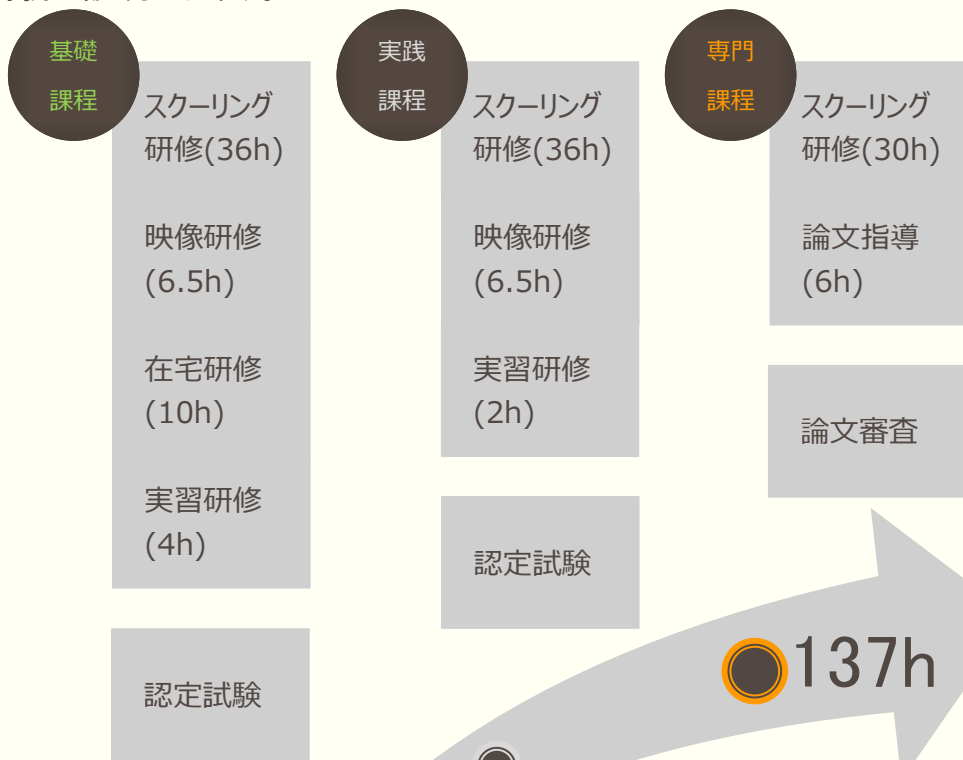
基礎
課程

スクーリング研修(36h)

映像研修
(6.5h)

在宅研修
(10h)

実習研修
(4h)

認定試験

実践
課程

スクーリング研修(36h)

映像研修
(6.5h)

実習研修
(2h)

認定試験

専門
課程

スクーリング研修(30h)

論文指導
(6h)

論文審査

137h